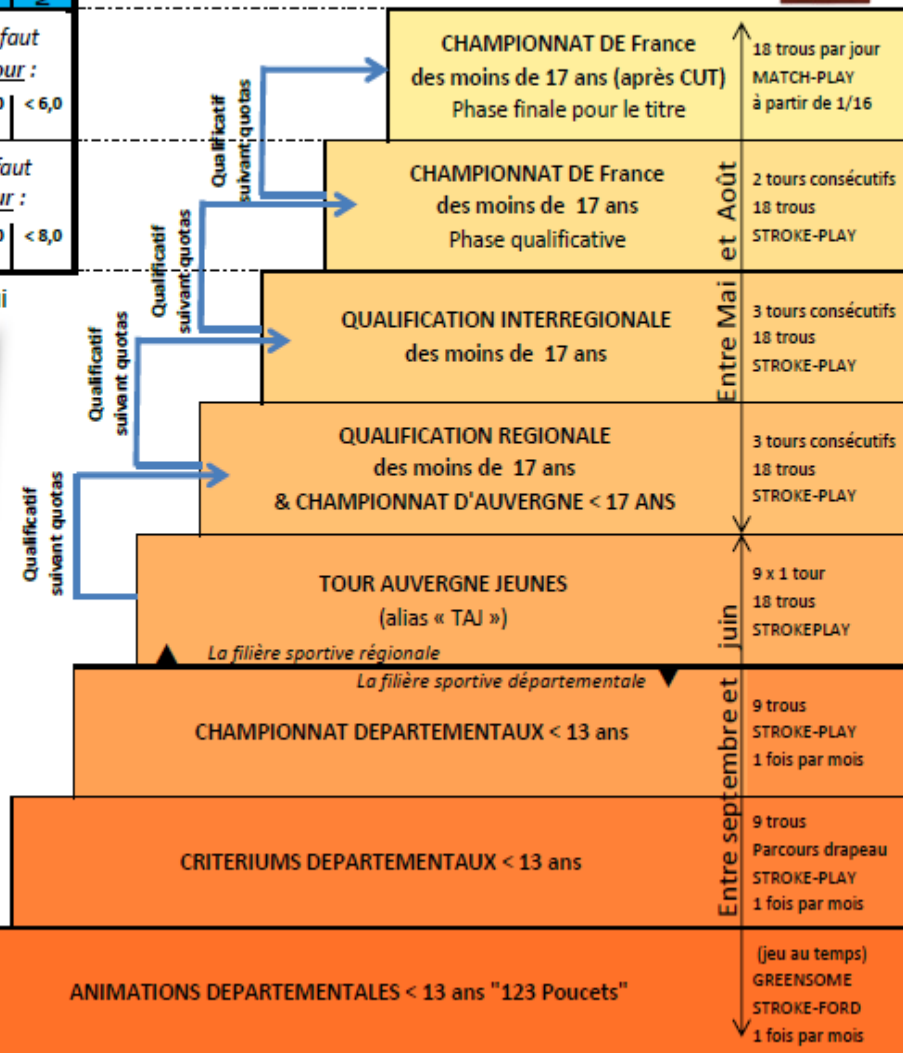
faut
ur :
< 6,0

faut
ur :
< 8,0

i

CHAMPIONNAT DE France
des moins de 17 ans (après CUT)
Phase finale pour le titre

18 trous par jour
MATCH-PLAY
à partir de 1/16

CHAMPIONNAT DE France
des moins de 17 ans
Phase qualificative

2 tours consécutifs
18 trous
STROKE-PLAY

QUALIFICATION INTERREGIONALE
des moins de 17 ans

3 tours consécutifs
18 trous
STROKE-PLAY

QUALIFICATION REGIONALE
des moins de 17 ans
& CHAMPIONNAT D'AUVERGNE < 17 ANS

3 tours consécutifs
18 trous
STROKE-PLAY

Entre Mai et Août

Qualificatif suivant quotas

Qualificatif suivant quotas

Qualificatif suivant quotas

Qualificatif suivant quotas

TOUR AUVERGNE JEUNES
(alias « TAJ »)

9 x 1 tour
18 trous
STROKEPLAY

La filière sportive régionale

La filière sportive départementale

CHAMPIONNAT DEPARTEMENTAUX < 13 ans

9 trous
STROKE-PLAY
1 fois par mois

CRITERIUMS DEPARTEMENTAUX < 13 ans

9 trous
Parcours drapeau
STROKE-PLAY
1 fois par mois

Entre septembre et juin

ANIMATIONS DEPARTEMENTALES < 13 ans "123 Poucets"

(jeu au temps)
GREENSOME
STROKE-FORD
1 fois par mois